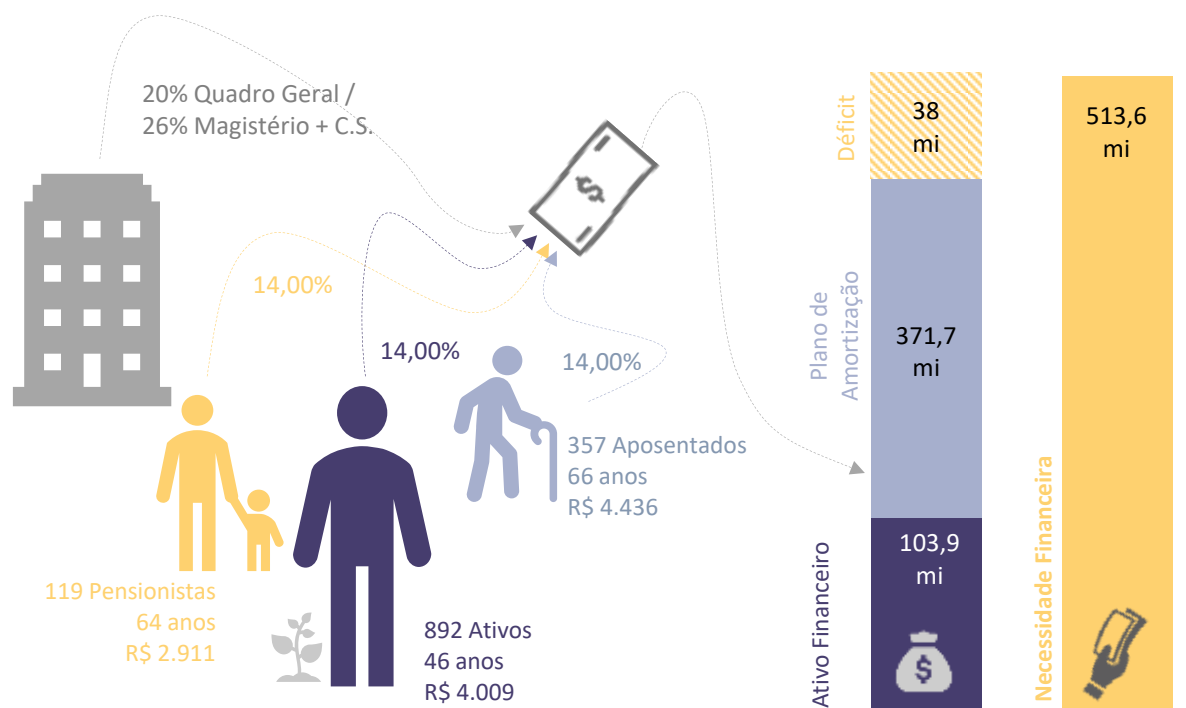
20% Quadro Geral /
26% Magistério + C.S.

14,00%

14,00%

14,00%

357 Aposentados
66 anos
R$ 4.436

119 Pensionistas
64 anos
R$ 2.911

892 Ativos
46 anos
R$ 4.009

Déficit

38
mi

Plano de Amortização

371,7
mi

Ativo Financeiro

103,9
mi

513,6
mi

Necessidade Financeira